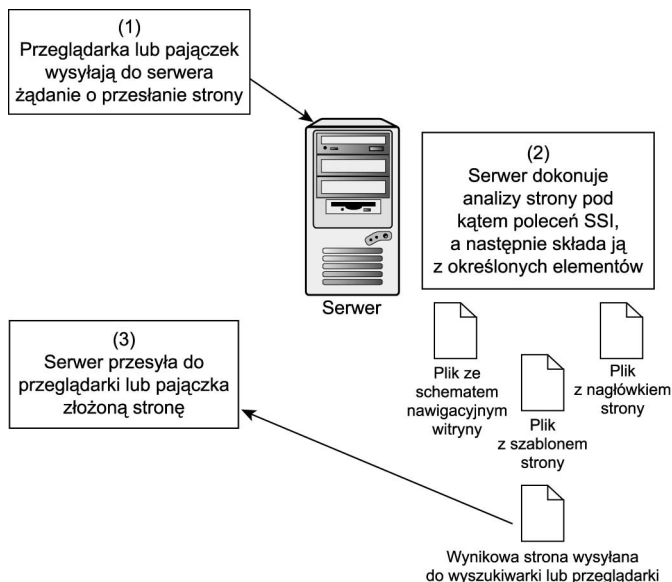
(1)
Przeglądarka lub pajączek wysyłają do serwera żądanie o przesłanie strony

Serwer

(2)
Serwer dokonuje analizy strony pod kątem poleceń SSI, a następnie składa ją z określonych elementów

(3)
Serwer przesyła do przeglądarki lub pajączka złożoną stronę

Plik ze schematem nawigacyjnym witryny

Plik z szablonem strony

Plik z nagłówkiem strony

Wynikowa strona wysyłana do wyszukiwarki lub przeglądarki